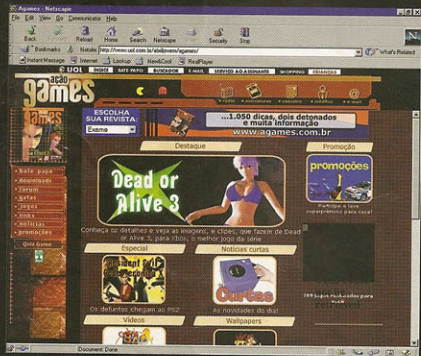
Agames - Netscape

File Edit View Go Communicator Help

Back Forward Reload Home Search Netscape Print Security Stop

Bookmarks Netsite: http://www.uol.com.br/abriljovem/agames/ What's Related

Instant Message Internet Lookup New&Cool RealPlayer

UOL

ação games

ESCOLHA SUA REVISTA

Exame

...1.050 dicas, dois detonados e muita informação

www.agames.com.br

Destaque

Promoção

Dead or Alive 3

promoções

Conheça os detalhes e veja as imagens, e clipes, que fazem de Dead or Alive 3, para Xbox, o melhor jogo da série

Especial

Notícias curtas

Os defuntos chegam ao PS2

curtas

As novidades do dia!

Vídeos

Wallpapers

bate papo
downloads
fórum
jogos
links
notícias
promoções

Quiz Game

Document: Done